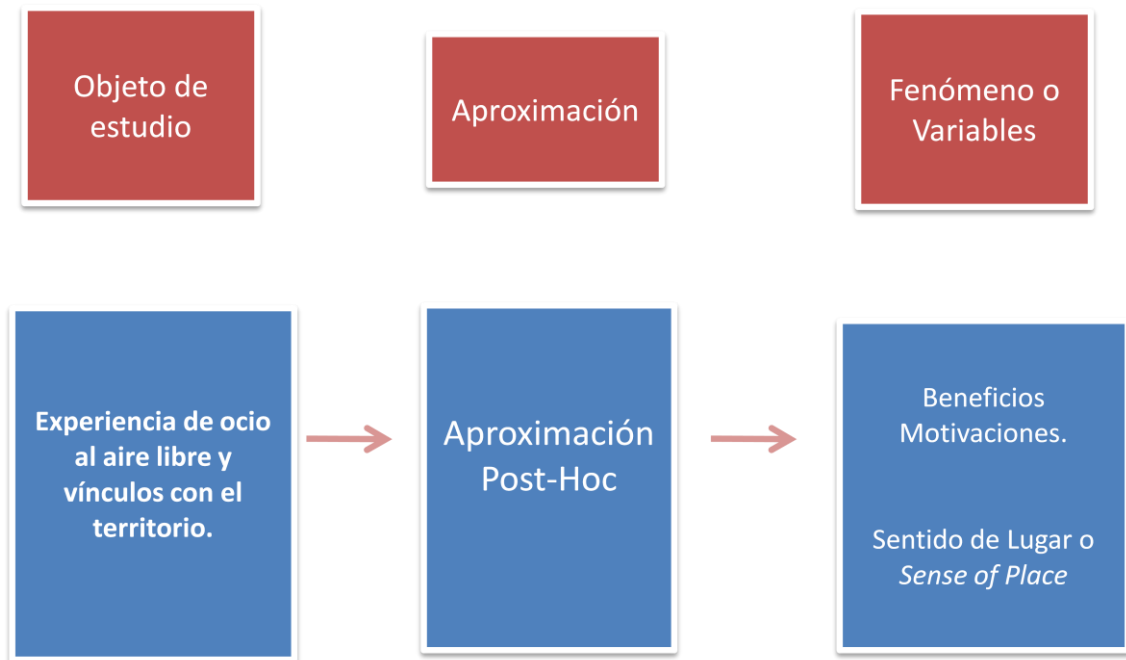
Objeto de estudio

Aproximación

Fenómeno o Variables

Experiencia de ocio al aire libre y vínculos con el territorio.

Aproximación Post-Hoc

Beneficios
Motivaciones.

Sentido de Lugar o *Sense of Place*